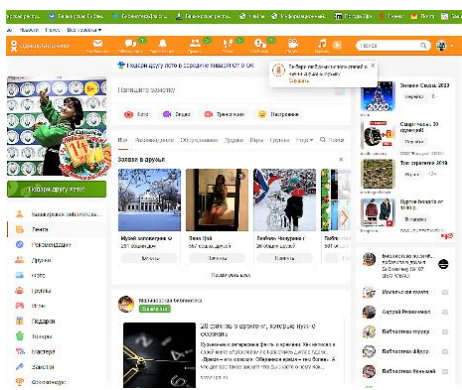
Одноклассники

Подарки другу просто в середине недели от 0 ОК

Напишите заметку

Фото Видео Трансляция Настроение

Все Рекомендации Обсуждения Друзья Игры Группы Ещё Поиск

Заявки в друзья

Музей заповедник Лев Иван Любовь Чекурина Библиотека

Подарки другу сейчас!

Ленты
Рекомендации
Друзья
Игры
Группы
Подарки
Мастера
Заметки

Показать все

Малаховская библиотека

20 секунд в сутки, которые

Зимняя Сказка 2023
Ты стратегия 2019
Одетые в сказку

Ваш возможные друзья
Андрей Резниченко
Библиотека
Библиотека Юлия
Библиотека Наталья